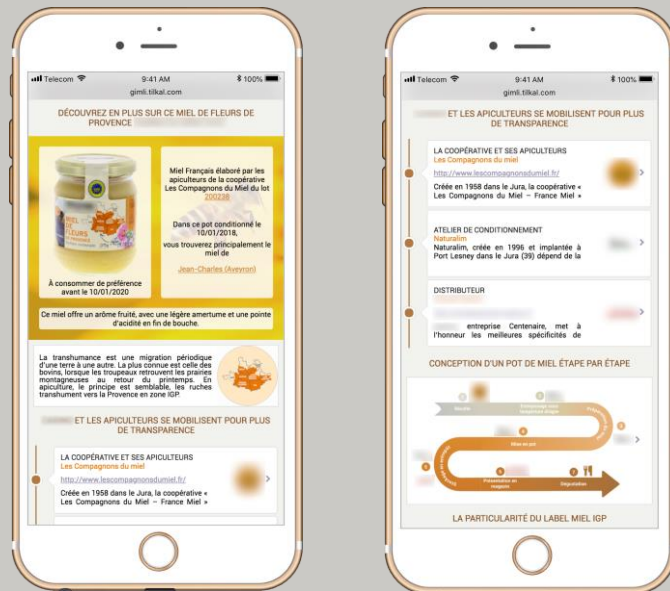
Telecom 9:41 AM 100%
gimli.tilkal.com

DÉCOUVREZ EN PLUS SUR CE MIEL DE FLEURS DE PROVENCE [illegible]

MIEL DE FLEURS

Miel Français élaboré par les apiculteurs de la coopérative Les Compagnons du Miel du lot 200238

Dans ce pot conditionné le 10/01/2018, vous trouverez principalement le miel de

Jean-Charles (Aveyron)

À consommer de préférence avant le 10/01/2020

Ce miel offre un arôme fruité, avec une légère amertume et une pointe d'acidité en fin de bouche.

La transhumance est une migration périodique d'une terre à une autre. La plus connue est celle des bovins, lorsque les troupeaux retrouvent les prairies montagneuses au retour du printemps. En apiculture, le principe est semblable, les ruches transhument vers la Provence en zone IGP.

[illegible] ET LES APICULTEURS SE MOBILISENT POUR PLUS DE TRANSPARENCE

LA COOPÉRATIVE ET SES APICULTEURS
Les Compagnons du miel
http://www.lescompagnonsdumiel.fr/
Créée en 1958 dans le Jura, la coopérative « Les Compagnons du Miel – France Miel »

Telecom 9:41 AM 100%
gimli.tilkal.com

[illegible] ET LES APICULTEURS SE MOBILISENT POUR PLUS DE TRANSPARENCE

LA COOPÉRATIVE ET SES APICULTEURS
Les Compagnons du miel
http://www.lescompagnonsdumiel.fr/
Créée en 1958 dans le Jura, la coopérative « Les Compagnons du Miel – France Miel »

ATELIER DE CONDITIONNEMENT
Naturalim
Naturalim, créée en 1996 et implantée à Port Lesney dans le Jura (39) dépend de la

DISTRIBUTEUR
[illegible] entreprise Centenaire, met à l'honneur les meilleures spécificités de

CONCEPTION D'UN POT DE MIEL ÉTAPE PAR ÉTAPE

Récolte
Emballage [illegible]
Mise en pot
Présentation en magasin
Dégustation

LA PARTICULARITÉ DU LABEL MIEL IGP